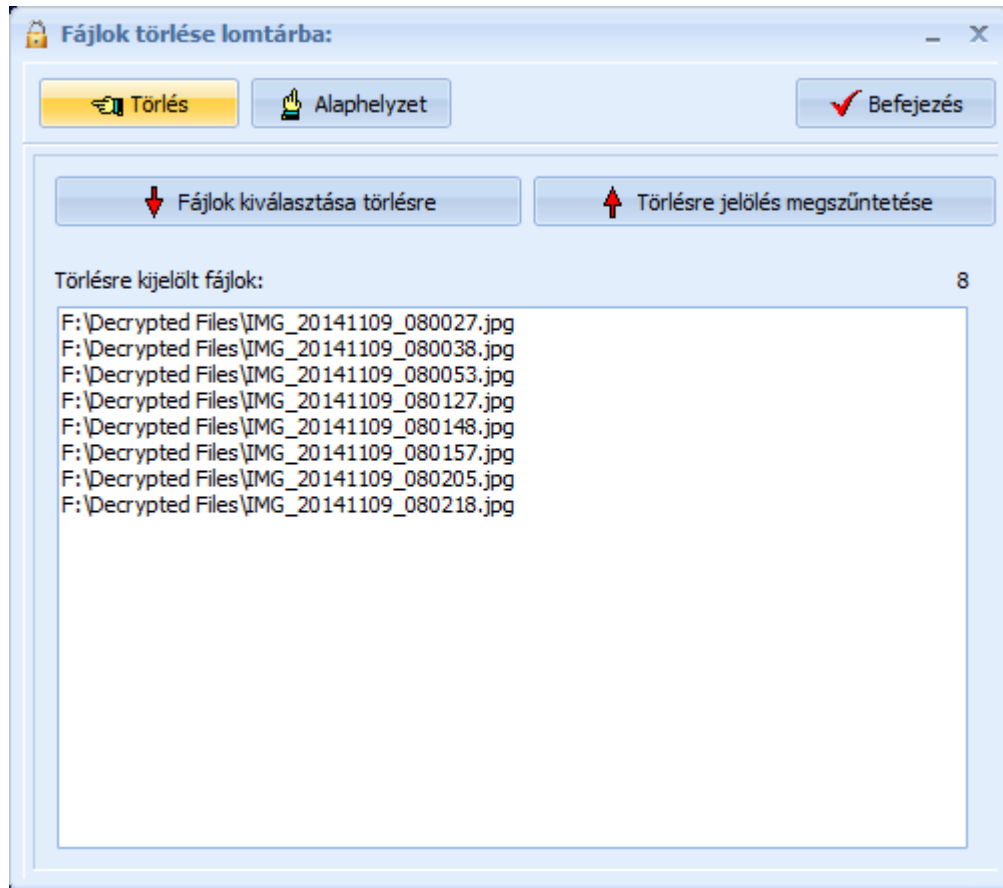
Fájlok törlése lomtárba:

_ X

Törlés

Alaphelyzet

Befejezés

Fájlok kiválasztása törlésre

Törlésre jelölés megszűntetése

Törlésre kijelölt fájlok:

8

F:\Decrypted Files\IMG_20141109_080027.jpg
F:\Decrypted Files\IMG_20141109_080038.jpg
F:\Decrypted Files\IMG_20141109_080053.jpg
F:\Decrypted Files\IMG_20141109_080127.jpg
F:\Decrypted Files\IMG_20141109_080148.jpg
F:\Decrypted Files\IMG_20141109_080157.jpg
F:\Decrypted Files\IMG_20141109_080205.jpg
F:\Decrypted Files\IMG_20141109_080218.jpg